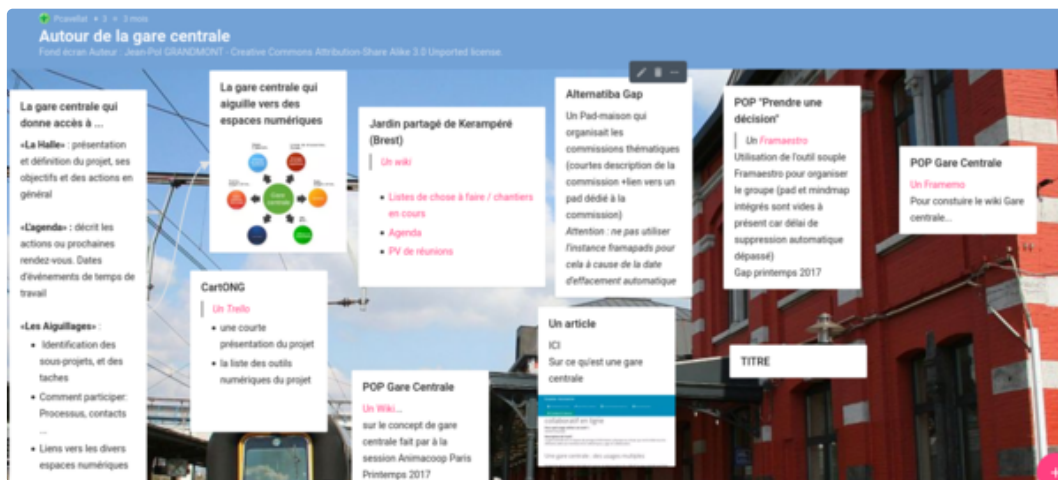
Pcavellat • 3 • 3 mois

Autour de la gare centrale

Fond écran Auteur : Jean-Pol GRANDMONT - Creative Commons Attribution-Share Alike 3.0 Unported license.

La gare centrale qui donne accès à ...

«La Halle» : présentation et définition du projet, ses objectifs et des actions en général

«L'agenda» : décrit les actions ou prochaines rendez-vous. Dates d'événements de temps de travail

«Les Aiguillages» :

- Identification des sous-projets, et des taches
- Comment participer: Processus, contacts ...
- Liens vers les divers espaces numériques

La gare centrale qui aiguille vers des espaces numériques

Gare centrale

CartONG

Un Trello

- une courte présentation du projet
- la liste des outils numériques du projet

Jardin partagé de Kerampéré (Brest)

Un wiki

- Listes de chose à faire / chantiers en cours
- Agenda
- PV de réunions

POP Gare Centrale

Un Wiki...

sur le concept de gare centrale fait par à la session Animacoop Paris Printemps 2017

Alternatiba Gap

Un Pad-maison qui organisait les commissions thématiques (courtes description de la commission +lien vers un pad dédié à la commission)

Attention : ne pas utiliser l'instance framapads pour cela à cause de la date d'effacement automatique

Un article

ICI

Sur ce qu'est une gare centrale

collaboratif en ligne

Une gare centrale : des usages multiples

POP "Prendre une décision"

Un Framaestro

Utilisation de l'outil souple Framaestro pour organiser le groupe (pad et mindmap intégrés sont vides à présent car délai de suppression automatique dépassé)

Gap printemps 2017

POP Gare Centrale

Un Framemo

Pour construire le wiki Gare centrale...

TITRE

+